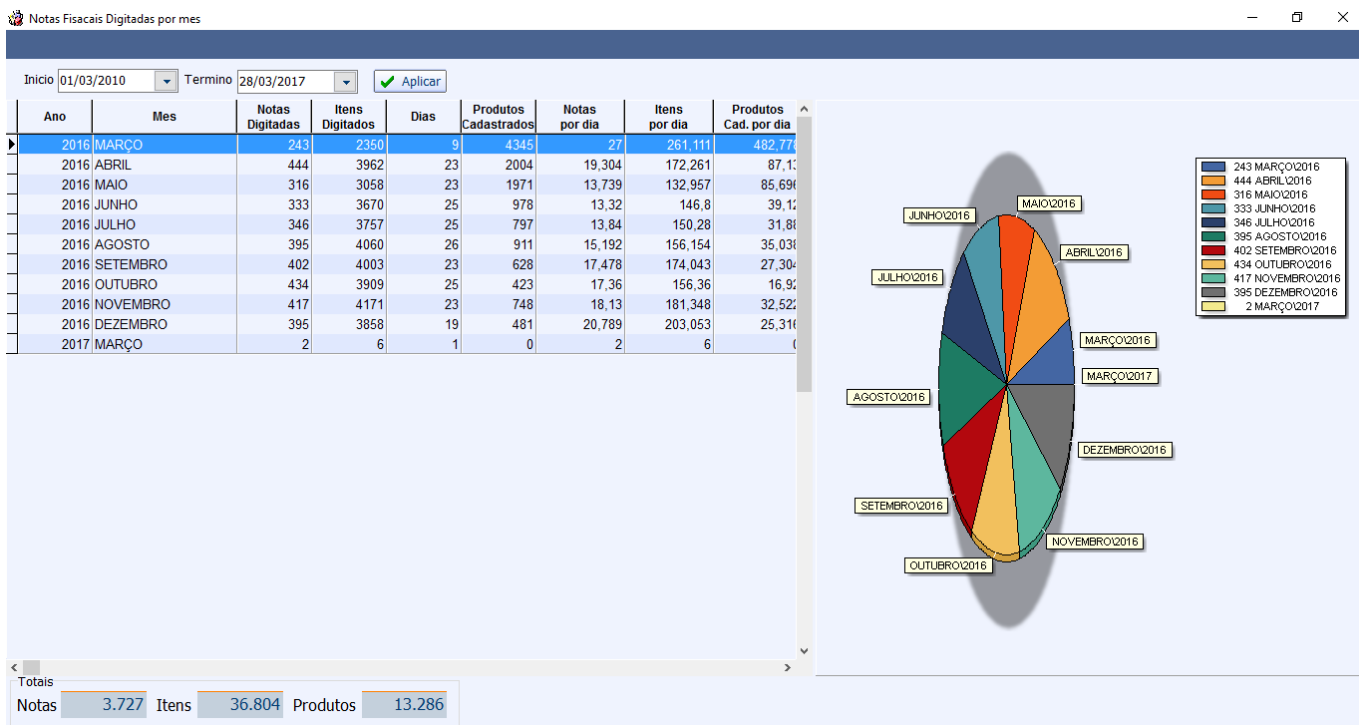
Notas Fisacais Digitadas por mes

Inicio 01/03/2010 Termino 28/03/2017 Aplicar

| Ano | Mes | Notas Digitadas | Itens Digitados | Dias | Produtos Cadastrados | Notas por dia | Itens por dia | Produtos Cad. por dia |
|---|---|---|---|---|---|---|---|---|
| 2016 | MARÇO | 243 | 2350 | 9 | 4345 | 27 | 261,111 | 482,778 |
| 2016 | ABRIL | 444 | 3962 | 23 | 2004 | 19,304 | 172,261 | 87,13 |
| 2016 | MAIO | 316 | 3058 | 23 | 1971 | 13,739 | 132,957 | 85,696 |
| 2016 | JUNHO | 333 | 3670 | 25 | 978 | 13,32 | 146,8 | 39,12 |
| 2016 | JULHO | 346 | 3757 | 25 | 797 | 13,84 | 150,28 | 31,88 |
| 2016 | AGOSTO | 395 | 4060 | 26 | 911 | 15,192 | 156,154 | 35,038 |
| 2016 | SETEMBRO | 402 | 4003 | 23 | 628 | 17,478 | 174,043 | 27,304 |
| 2016 | OUTUBRO | 434 | 3909 | 25 | 423 | 17,36 | 156,36 | 16,92 |
| 2016 | NOVEMBRO | 417 | 4171 | 23 | 748 | 18,13 | 181,348 | 32,522 |
| 2016 | DEZEMBRO | 395 | 3858 | 19 | 481 | 20,789 | 203,053 | 25,316 |
| 2017 | MARÇO | 2 | 6 | 1 | 0 | 2 | 6 | 0 |

243 MARÇO\2016
444 ABRIL\2016
316 MAIO\2016
333 JUNHO\2016
346 JULHO\2016
395 AGOSTO\2016
402 SETEMBRO\2016
434 OUTUBRO\2016
417 NOVEMBRO\2016
395 DEZEMBRO\2016
2 MARÇO\2017

JUNHO\2016
MAIO\2016
ABRIL\2016
JULHO\2016
MARÇO\2016
MARÇO\2017
AGOSTO\2016
DEZEMBRO\2016
SETEMBRO\2016
NOVEMBRO\2016
OUTUBRO\2016

Totais
Notas 3.727 Itens 36.804 Produtos 13.286